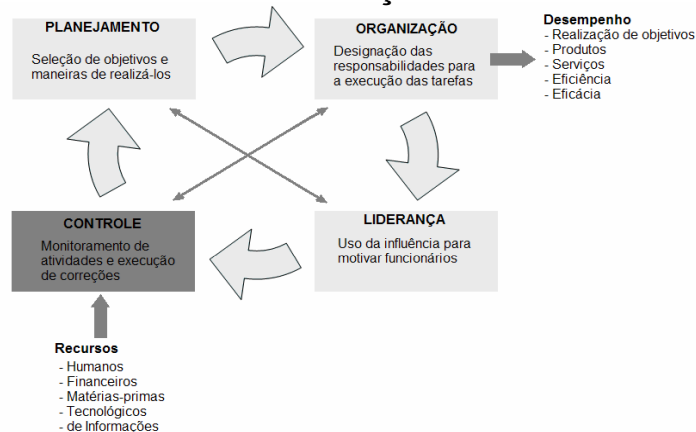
PLANEJAMENTO

Seleção de objetivos e maneiras de realizá-los

ORGANIZAÇÃO

Designação das responsabilidades para a execução das tarefas

Desempenho
- Realização de objetivos
- Produtos
- Serviços
- Eficiência
- Eficácia

CONTROLE

Monitoramento de atividades e execução de correções

LIDERANÇA

Uso da influência para motivar funcionários

Recursos
- Humanos
- Financeiros
- Matérias-primas
- Tecnológicos
- de Informações